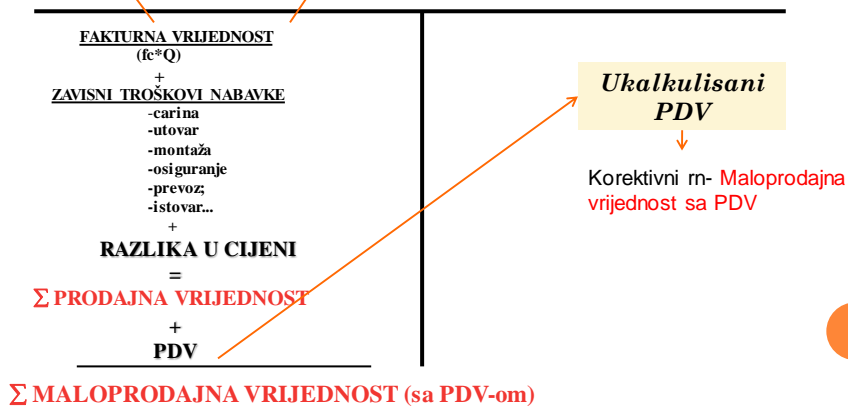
FAKTURNA VRIJEDNOST
(fc*Q)
+
ZAVISNI TROŠKOVI NABAVKE
-carina
-utovar
-montaža
-osiguranje
-prevoz;
-istovar...
+
RAZLIKA U CIJENI
=
$\sum$ PRODAJNA VRIJEDNOST
+
PDV

$\sum$ MALOPRODAJNA VRIJEDNOST (sa PDV-om)

Ukalkulisani PDV

Korektivni rn- Maloprodajna vrijednost sa PDV